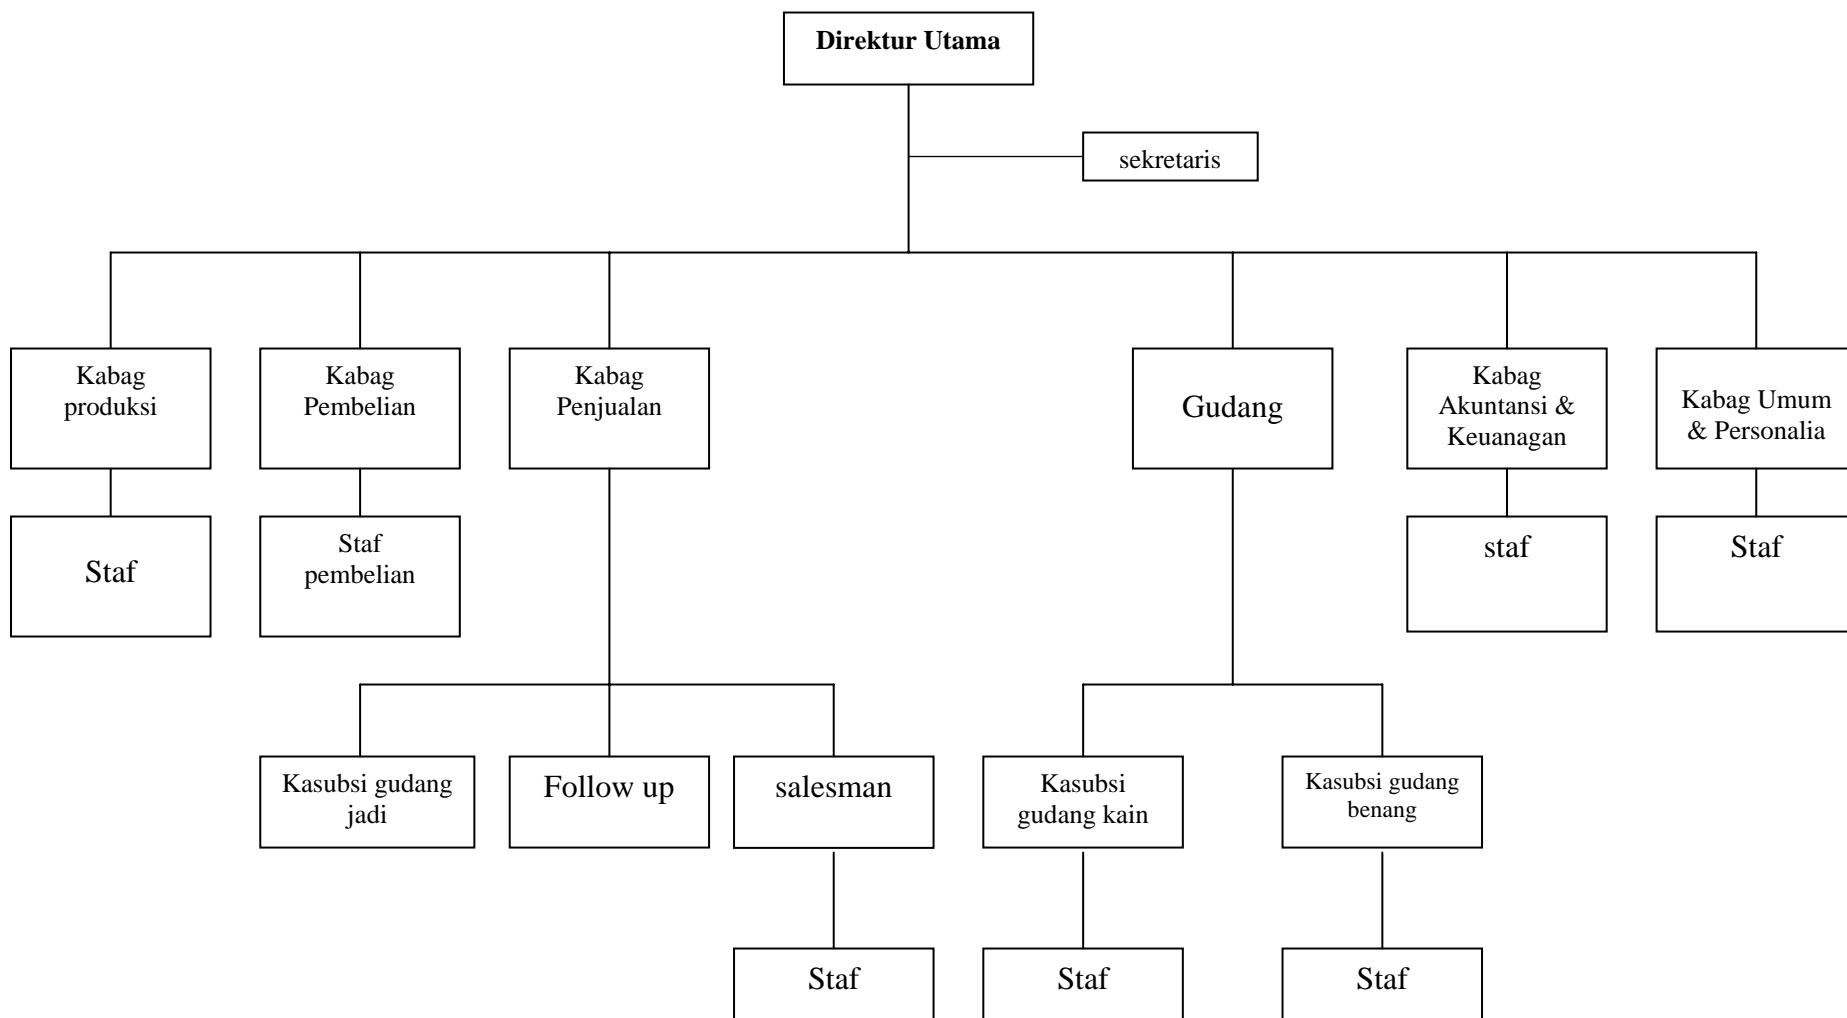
Direktur Utama

sekretaris

Kabag produksi

Kabag Pembelian

Kabag Penjualan

Gudang

Kabag Akuntansi & Keuanagan

Kabag Umum & Personalia

Staf

Staf pembelian

staf

Staf

Kasubsi gudang jadi

Follow up

salesman

Kasubsi gudang kain

Kasubsi gudang benang

Staf

Staf

Staf